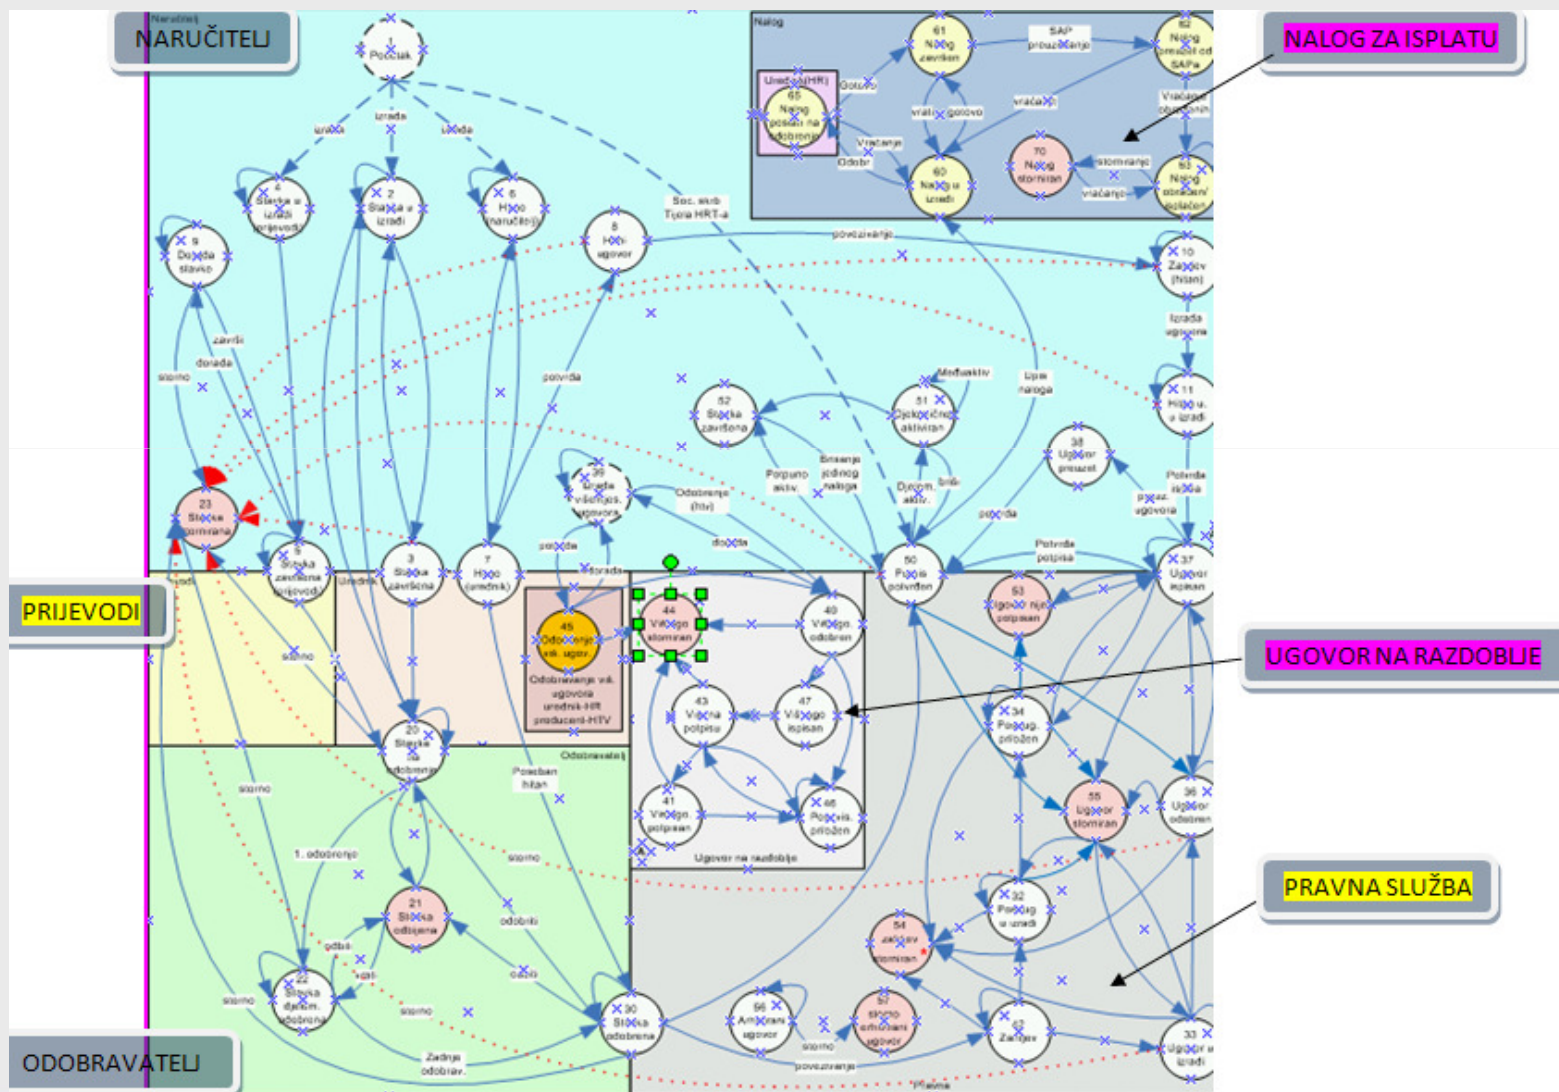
NARUČITELJ

NALOG ZA ISPLATU

PRIJEVODI

UGOVOR NA RAZDOBLJE

PRAVNA SLUŽBA

ODOBRAVATELJ

Naručitelj
1 Početak
izrada
izrada
izrada
4 Slavka u izradi prijevoda
2 Slavka u izradi
6 Hitno naručitelj
9 Dorada slavko
8 Hitni ugovor
Soc. skrb Tijela HRT-a
povezivanje
Nalog
Uredski (HR)
65 Nalog poslan na odobrenje
Gotovo
61 Nalog završen
SAP procesiranje
62 Nalog prosljeđen od SAPa
vraćanje
vraćanje obrađenih
vraćanje
gotovo
Odobri
Vraćanje
70 Nalog storniran
storniranje
vraćanje
60 Nalog u izradi
63 Nalog obrađen/ isplaćen
10 Zahtjev (hitan)
Izrada ugovora
11 Hitno u izradi
završi
dorada
storno
potvrda
52 Slavka završena
51 Ciklički aktivan
Međuaktiv.
Unos naloga
38 Ugovor primljen
Potpuno aktiv.
Brisanje jednog naloga
Djelom. aktiv.
briši
Potvrda ispisa
39 Izrada višegodiš. ugovora
Odobrenje (hitr)
potpis
prip. ugovora
23 Slavka stornirana
5 Slavka završena prijevodi
3 Slavka završena
7 Hitno (urednik)
potvrda
dorada
dorada
50 Potpis potvrđen
Potvrda potpisa
37 Ugovor ispisan
53 Ugovor nije potpisan
Prijevodi
Urednik
storno
45 Odobrenje vk. ugov.
Odobravanje vk. ugovora urednik-HR producent-HTV
44 Višegodi storniran
40 Višegodi. odobren
43 Višegodi potpisu
47 Višegodi ispisan
34 Potpis ugo. priložen
20 Slavka na odobrenju
Odobravatelj
Poseban hitan
storno
55 Ugovor storniran
36 Ugovor odobren
41 Višegodi. potpisan
46 Potpis. priložen
1. odobrenje
storno
Ugovor na razdoblje
21 Slavka odbijena
odobri
32 Potpis ug. u izradi
odbij
vrati
odbij
54 zahtjev storniran
22 Slavka djelom. odobrena
storno
storno
30 Slavka odobrena
56 Arhivirani ugovor
57 storno arhiviranog ugovora
42 Zahtjev
33 Ugovor u izradi
Zadnje odobrav.
storno
povezivanje
Pravna